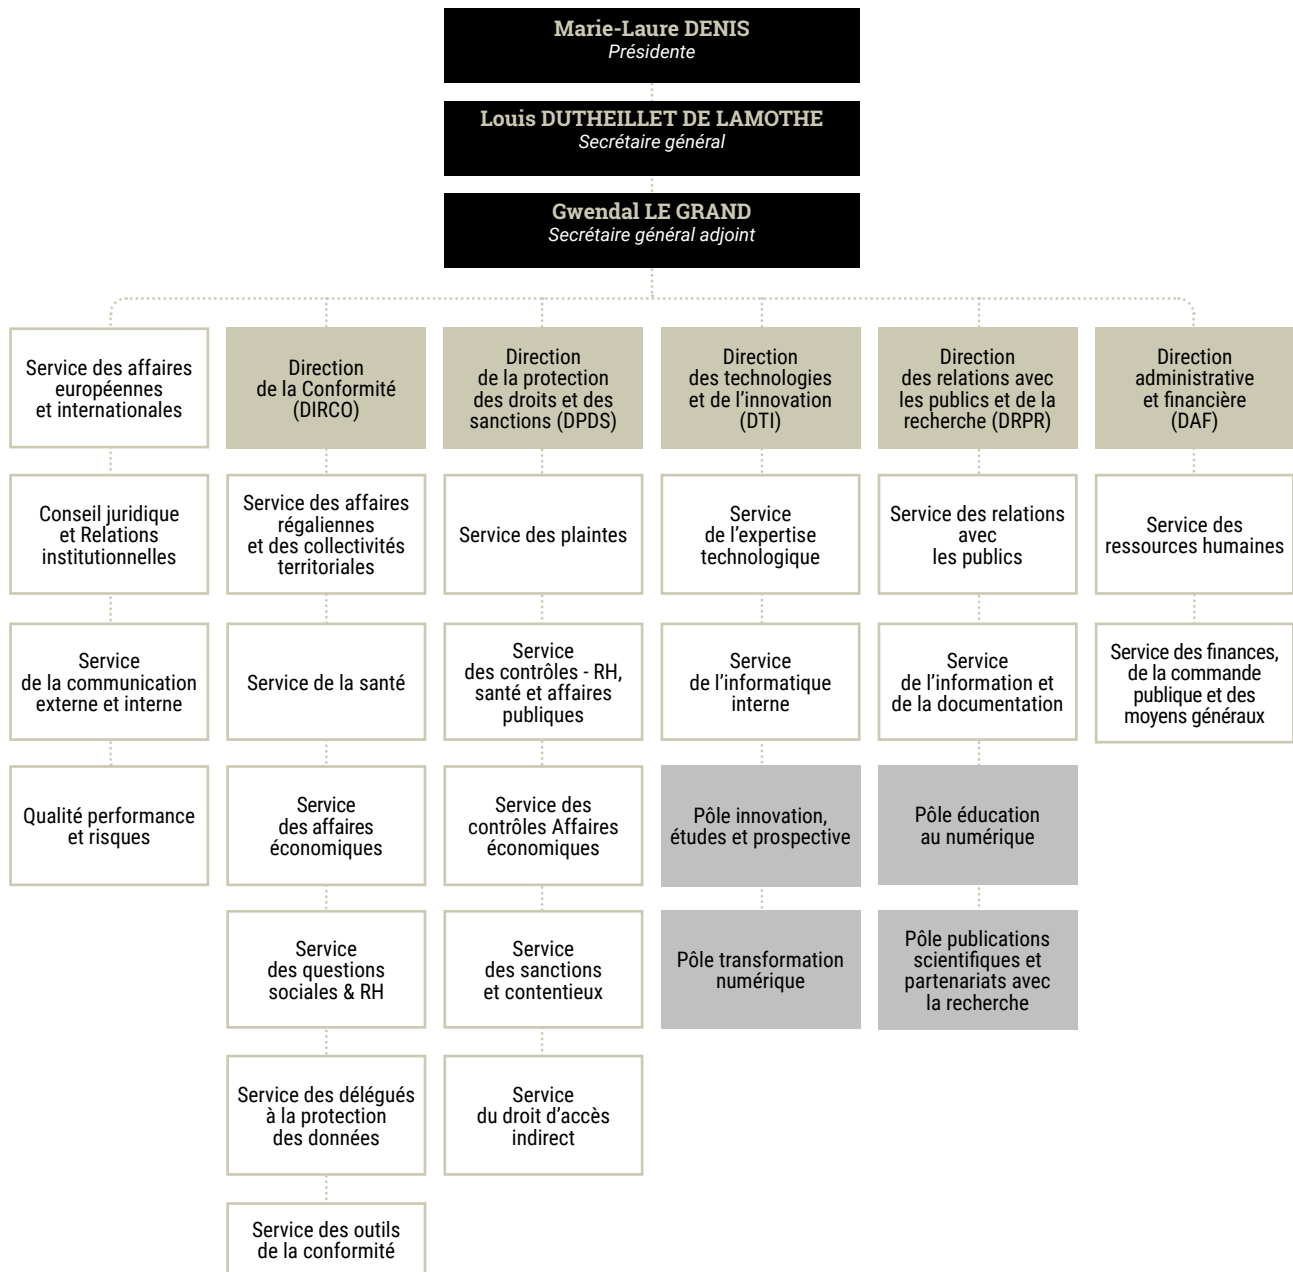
Marie-Laure DENIS
Présidente

Louis DUTHEILLET DE LAMOTHE
Secrétaire général

Gwendal LE GRAND
Secrétaire général adjoint

Service des affaires européennes et internationales

Conseil juridique et Relations institutionnelles

Service de la communication externe et interne

Qualité performance et risques

Direction de la Conformité (DIRCO)

Service des affaires régaliennes et des collectivités territoriales

Service de la santé

Service des affaires économiques

Service des questions sociales & RH

Service des délégués à la protection des données

Service des outils de la conformité

Direction de la protection des droits et des sanctions (DPDS)

Service des plaintes

Service des contrôles - RH, santé et affaires publiques

Service des contrôles Affaires économiques

Service des sanctions et contentieux

Service du droit d'accès indirect

Direction des technologies et de l'innovation (DTI)

Service de l'expertise technologique

Service de l'informatique interne

Pôle innovation, études et prospective

Pôle transformation numérique

Direction des relations avec les publics et de la recherche (DRPR)

Service des relations avec les publics

Service de l'information et de la documentation

Pôle éducation au numérique

Pôle publications scientifiques et partenariats avec la recherche

Direction administrative et financière (DAF)

Service des ressources humaines

Service des finances, de la commande publique et des moyens généraux